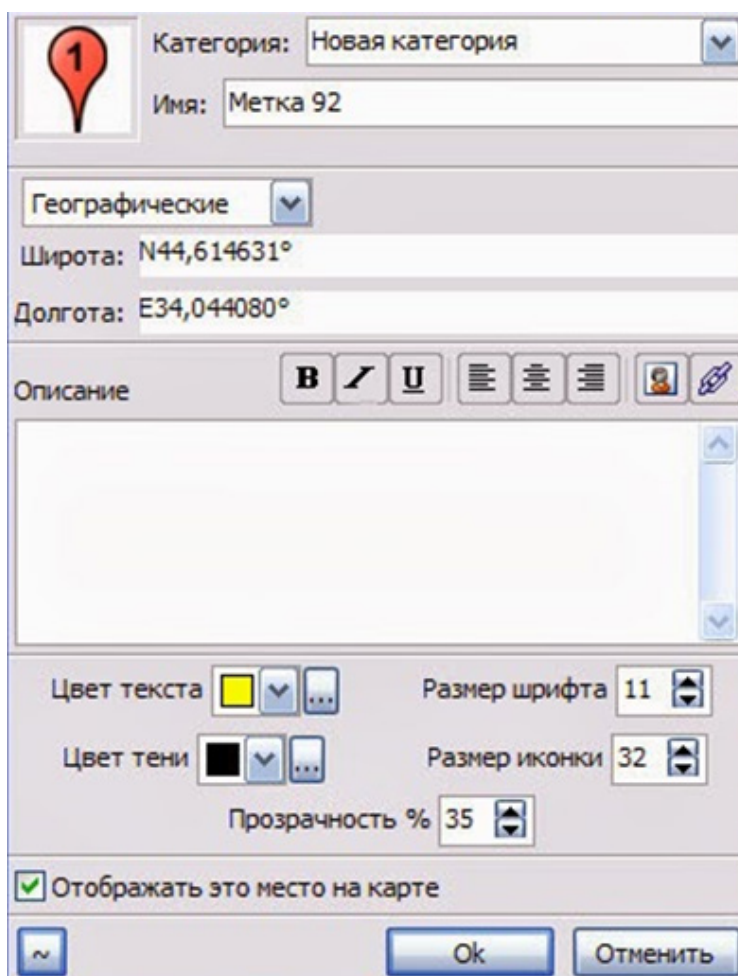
1

Категория: Новая категория

Имя: Метка 92

Географические

Широта: N44,614631°

Долгота: E34,044080°

Описание

B I U

Цвет текста ...

Размер шрифта 11

Цвет тени ...

Размер иконки 32

Прозрачность % 35

Отображать это место на карте

~

Ok

Отменить